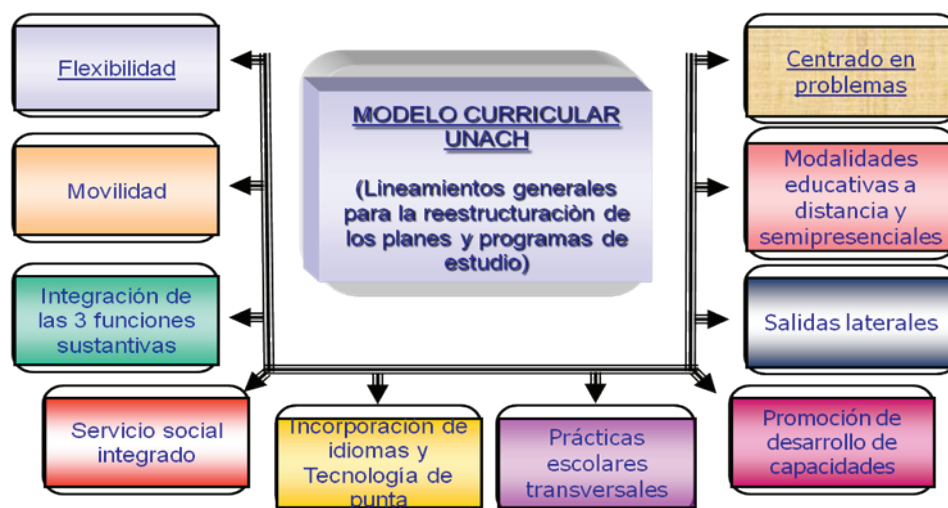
MODELO CURRICULAR UNACH

(Lineamientos generales para la reestructuraciòn de los planes y programas de estudio)

Flexibilidad

Movilidad

Integración de las 3 funciones sustantivas

Centrado en problemas

Modalidades educativas a distancia y semipresenciales

Salidas laterales

Servicio social integrado

Incorporación de idiomas y Tecnología de punta

Prácticas escolares transversales

Promoción de desarrollo de capacidades